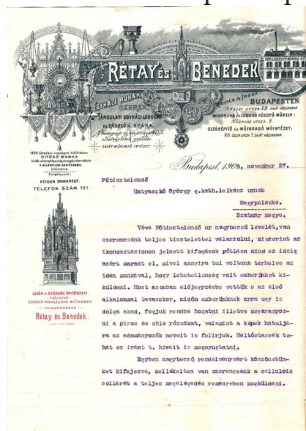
RÉTAY ÉS BENEDEK

BUDAPESTEN

TELEFON SZÁM 721.

Rétay és Benedek.

Budapest, 1904. november 27.

Főtisztelendő

Mátyasnádi György ¿ kath.lelkész urnak

Nagypolocska.

Szentegy megye.

Vévo Főtisztelendő ur nagybecsü levelét, van szerencsénk teljes tisztelettel válaszolni, miszerint az ikonosztázionon jelzett kifogások pótlása mind ez ideig azért maradt el, mivel annyira bő voltunk terhelve az üzem munkával, hogy lehetetlenség volt emberünket kiküldeni. Most azonban előjegyezve vettük s az első alkalommal bevezetjük, addig emberünknek arra vezy ie dolgo ezed, fogjuk rendbe hozatni illetve megcsináltatni a piros és zöld részeket, valamint a képek hátuljára az elemeknek megfelelő feliratot. Szóbeszámoló kérjük ha ilyen E. kivetit is megtörténni.

Egyben nagybecsü rendelvényünk köszönetünket kifejezve, maradunk van szerencsénk a celluloid collárját a teljes megelégedés reményében megküldeni.